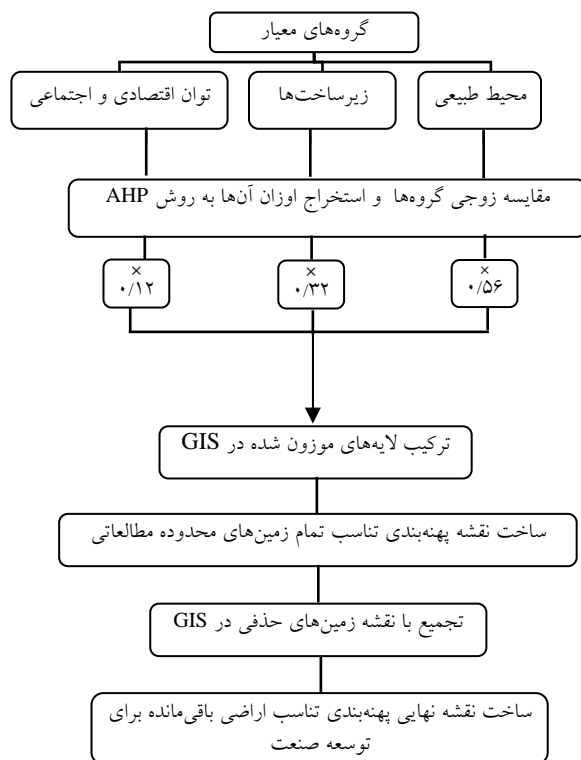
گروه‌های معیار

محیط طبیعی

زیرساخت‌ها

توان اقتصادی و اجتماعی

مقایسه زوجی گروه‌ها و استخراج اوزان آن‌ها به روش AHP

×
۰/۵۶

×
۰/۳۲

×
۰/۱۲

ترکیب لایه‌های موزون شده در GIS

ساخت نقشه پهنه‌بندی تناسب تمام زمین‌های محدوده مطالعاتی

تجمیع با نقشه زمین‌های حذفی در GIS

ساخت نقشه نهایی پهنه‌بندی تناسب اراضی باقی‌مانده برای توسعه صنعت